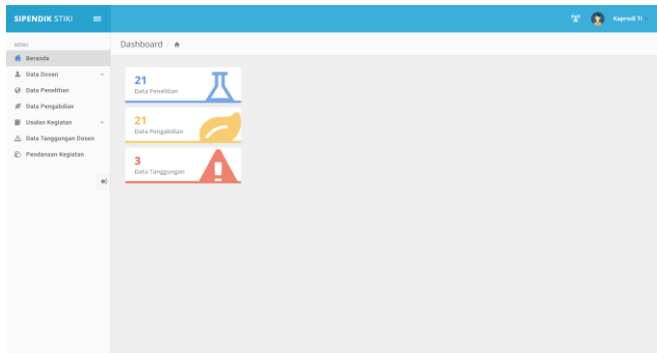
SIPENDIK STIKI

Kaprodi TI

MENU

Beranda

Data Dosan

Data Penelitian

Data Pengabdian

Usulan Kegiatan

Data Tanggungan Dosen

Pendanaan Kegiatan

Dashboard /

21
Data Penelitian

21
Data Pengabdian

3
Data Tanggungan